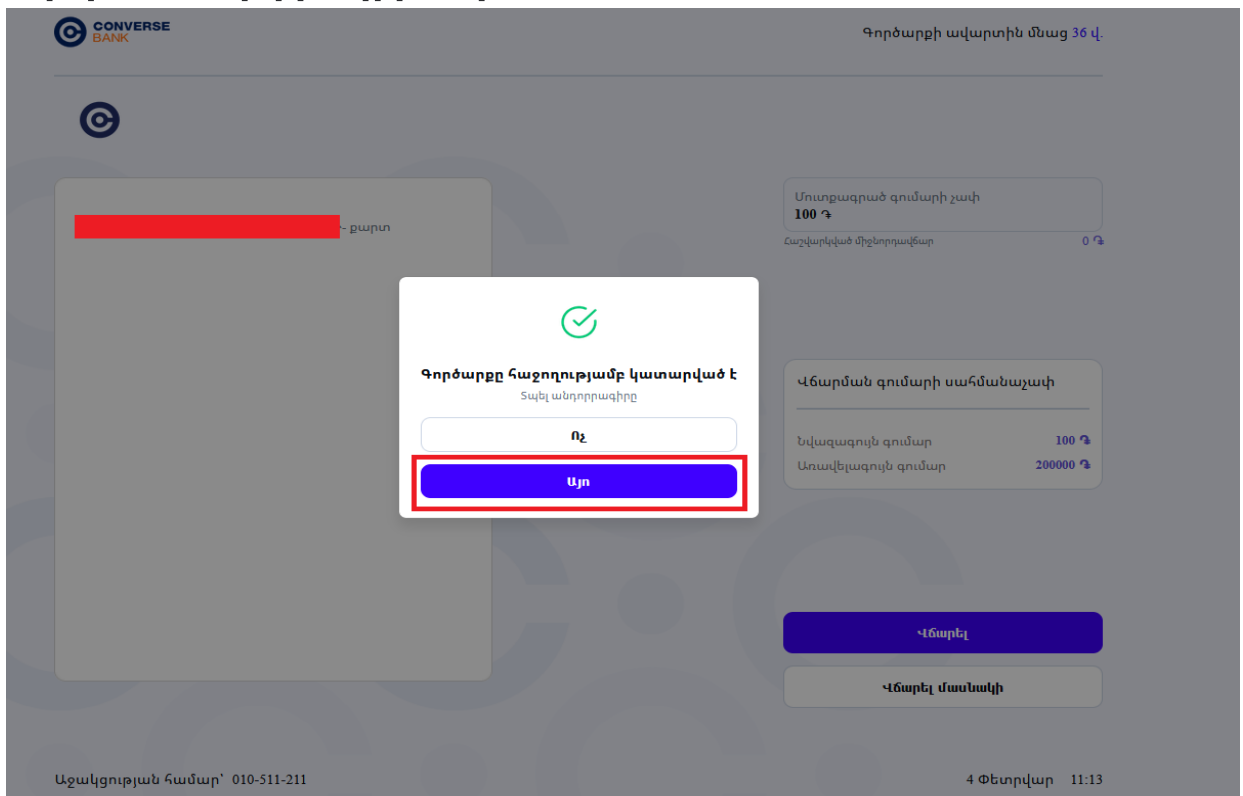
CONVERSE BANK

Գործարքի ավարտին մնաց 36 վ.

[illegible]- քարտ

Մուտքագրած գումարի չափ
100 ֏

Հաշվարկված միջնորդավճար 0 ֏

Գործարքը հաջողությամբ կատարված է
Տպել անդորրագիրը

Ոչ

Այո

Վճարման գումարի սահմանաչափ

Նվազագույն գումար 100 ֏
Առավելագույն գումար 200000 ֏

Վճարել

Վճարել մասնակի

Աջակցության համար՝ 010-511-211

4 Փետրվար 11:13